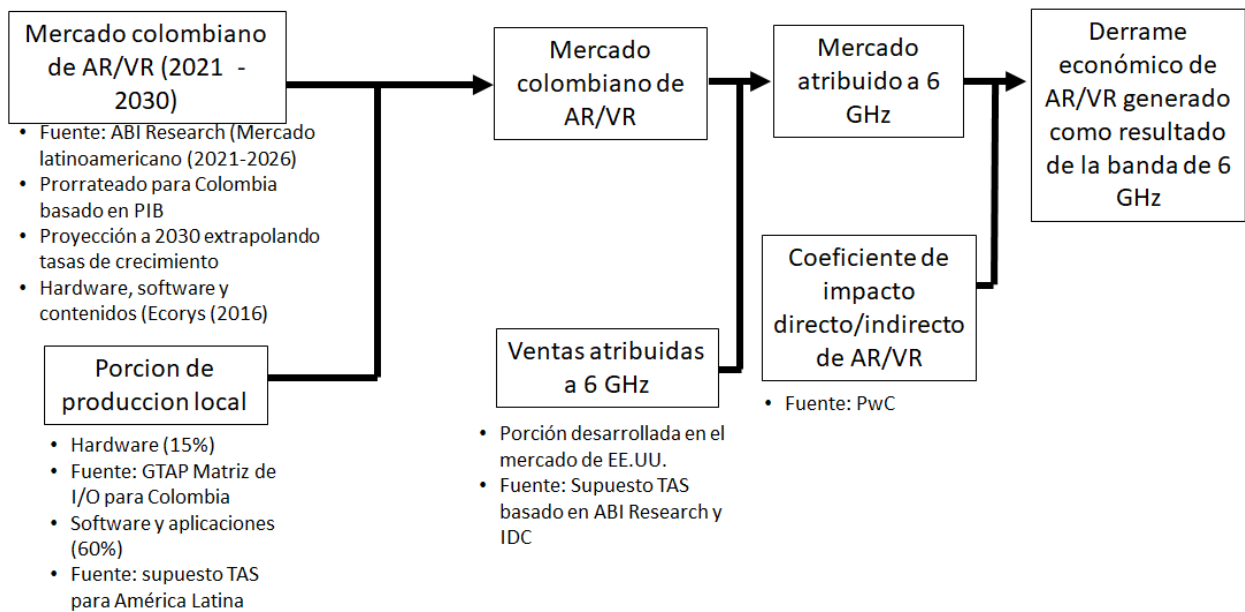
Mercado colombiano de AR/VR (2021 - 2030)

- Fuente: ABI Research (Mercado latinoamericano (2021-2026)
- Prorrateado para Colombia basado en PIB
- Proyección a 2030 extrapolando tasas de crecimiento
- Hardware, software y contenidos (Ecorys (2016)

Porcion de produccion local

- Hardware (15%)
- Fuente: GTAP Matriz de I/O para Colombia
- Software y aplicaciones (60%)
- Fuente: supuesto TAS para América Latina

Mercado colombiano de AR/VR

Ventas atribuidas a 6 GHz

- Porción desarrollada en el mercado de EE.UU.
- Fuente: Supuesto TAS basado en ABI Research y IDC

Mercado atribuido a 6 GHz

Coeficiente de impacto directo/indirecto de AR/VR

- Fuente: PwC

Derrame económico de AR/VR generado como resultado de la banda de 6 GHz